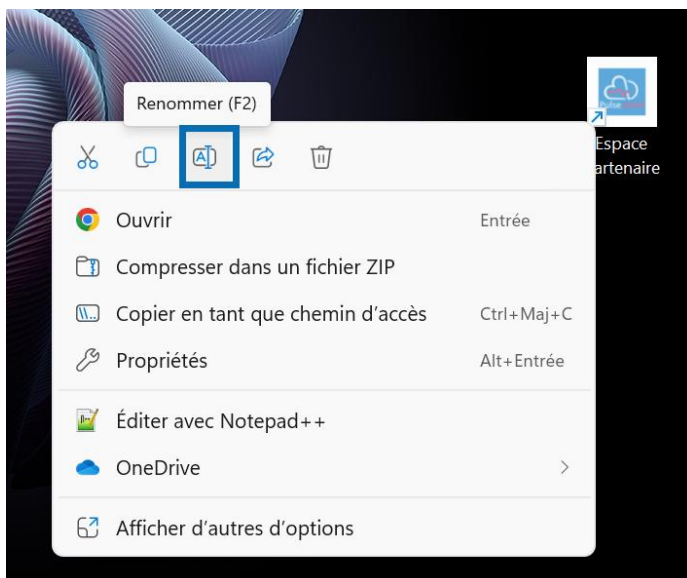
Renommer (F2)

Ouvrir Entrée

Compresser dans un fichier ZIP

Copier en tant que chemin d'accès Ctrl+Maj+C

Propriétés Alt+Entrée

Éditer avec Notepad++

OneDrive

Afficher d'autres d'options

Espace
artenaire